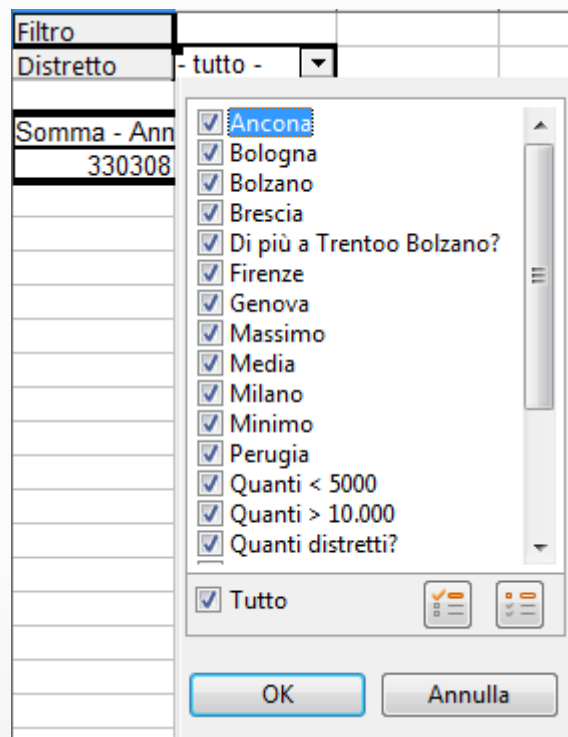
Filtro
Distretto - tutto -

Somma - Ann
330308

Ancona
Bologna
Bolzano
Brescia
Di più a Trentoo Bolzano?
Firenze
Genova
Massimo
Media
Milano
Minimo
Perugia
Quanti < 5000
Quanti > 10.000
Quanti distretti?

Tutto

OK
Annulla